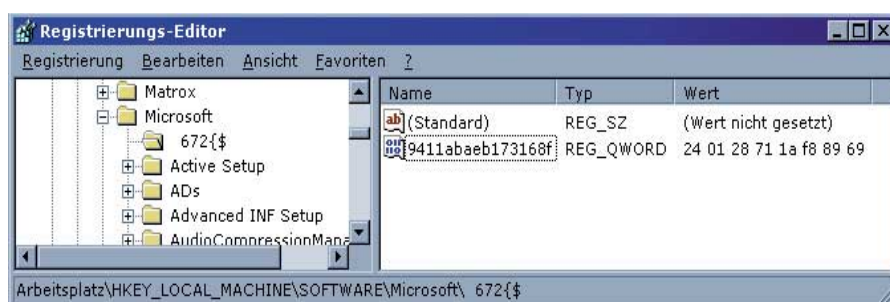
Registrierungs-Editor

Registrierung Bearbeiten Ansicht Favoriten ?

Matrox
Microsoft
672{$
Active Setup
ADs
Advanced INF Setup
AudioCompressionMana

| Name | Typ | Wert |
|---|---|---|
| (Standard) | REG_SZ | (Wert nicht gesetzt) |
| 9411abaeb173168f | REG_QWORD | 24 01 28 71 1a f8 89 69 |

Arbeitsplatz\HKEY_LOCAL_MACHINE\SOFTWARE\Microsoft\ 672{$